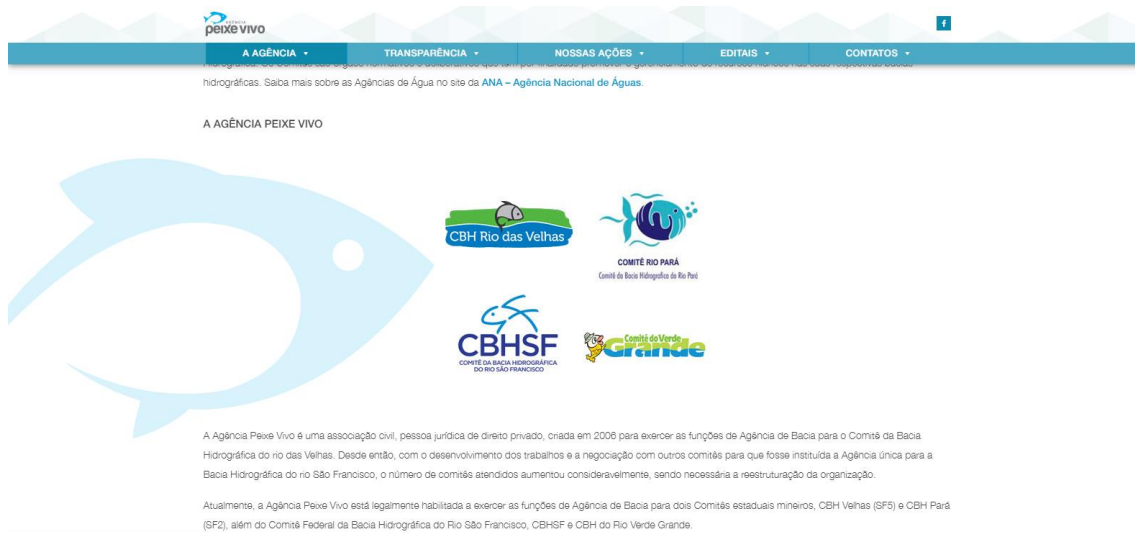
agência
peixe vivo

f

A AGÊNCIA ▾
TRANSPARÊNCIA ▾
NOSSAS AÇÕES ▾
EDITAIS ▾
CONTATOS ▾

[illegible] hidrográficas. Saiba mais sobre as Agências de Água no site da ANA – Agência Nacional de Águas.

A AGÊNCIA PEIXE VIVO

CBH Rio das Velhas

COMITÊ RIO PARÁ
Comitê da Bacia Hidrográfica do Rio Pará

CBHSF
COMITÊ DA BACIA HIDROGRÁFICA DO RIO SÃO FRANCISCO

Comitê do Verde Grande

A Agência Peixe Vivo é uma associação civil, pessoa jurídica de direito privado, criada em 2006 para exercer as funções de Agência de Bacia para o Comitê da Bacia Hidrográfica do rio das Velhas. Desde então, com o desenvolvimento dos trabalhos e a negociação com outros comitês para que fosse instituída a Agência única para a Bacia Hidrográfica do rio São Francisco, o número de comitês atendidos aumentou consideravelmente, sendo necessária a reestruturação da organização.

Atualmente, a Agência Peixe Vivo está legalmente habilitada a exercer as funções de Agência de Bacia para dois Comitês estaduais mineiros, CBH Velhas (SF5) e CBH Pará (SF2), além do Comitê Federal da Bacia Hidrográfica do Rio São Francisco, CBHSF e CBH do Rio Verde Grande.